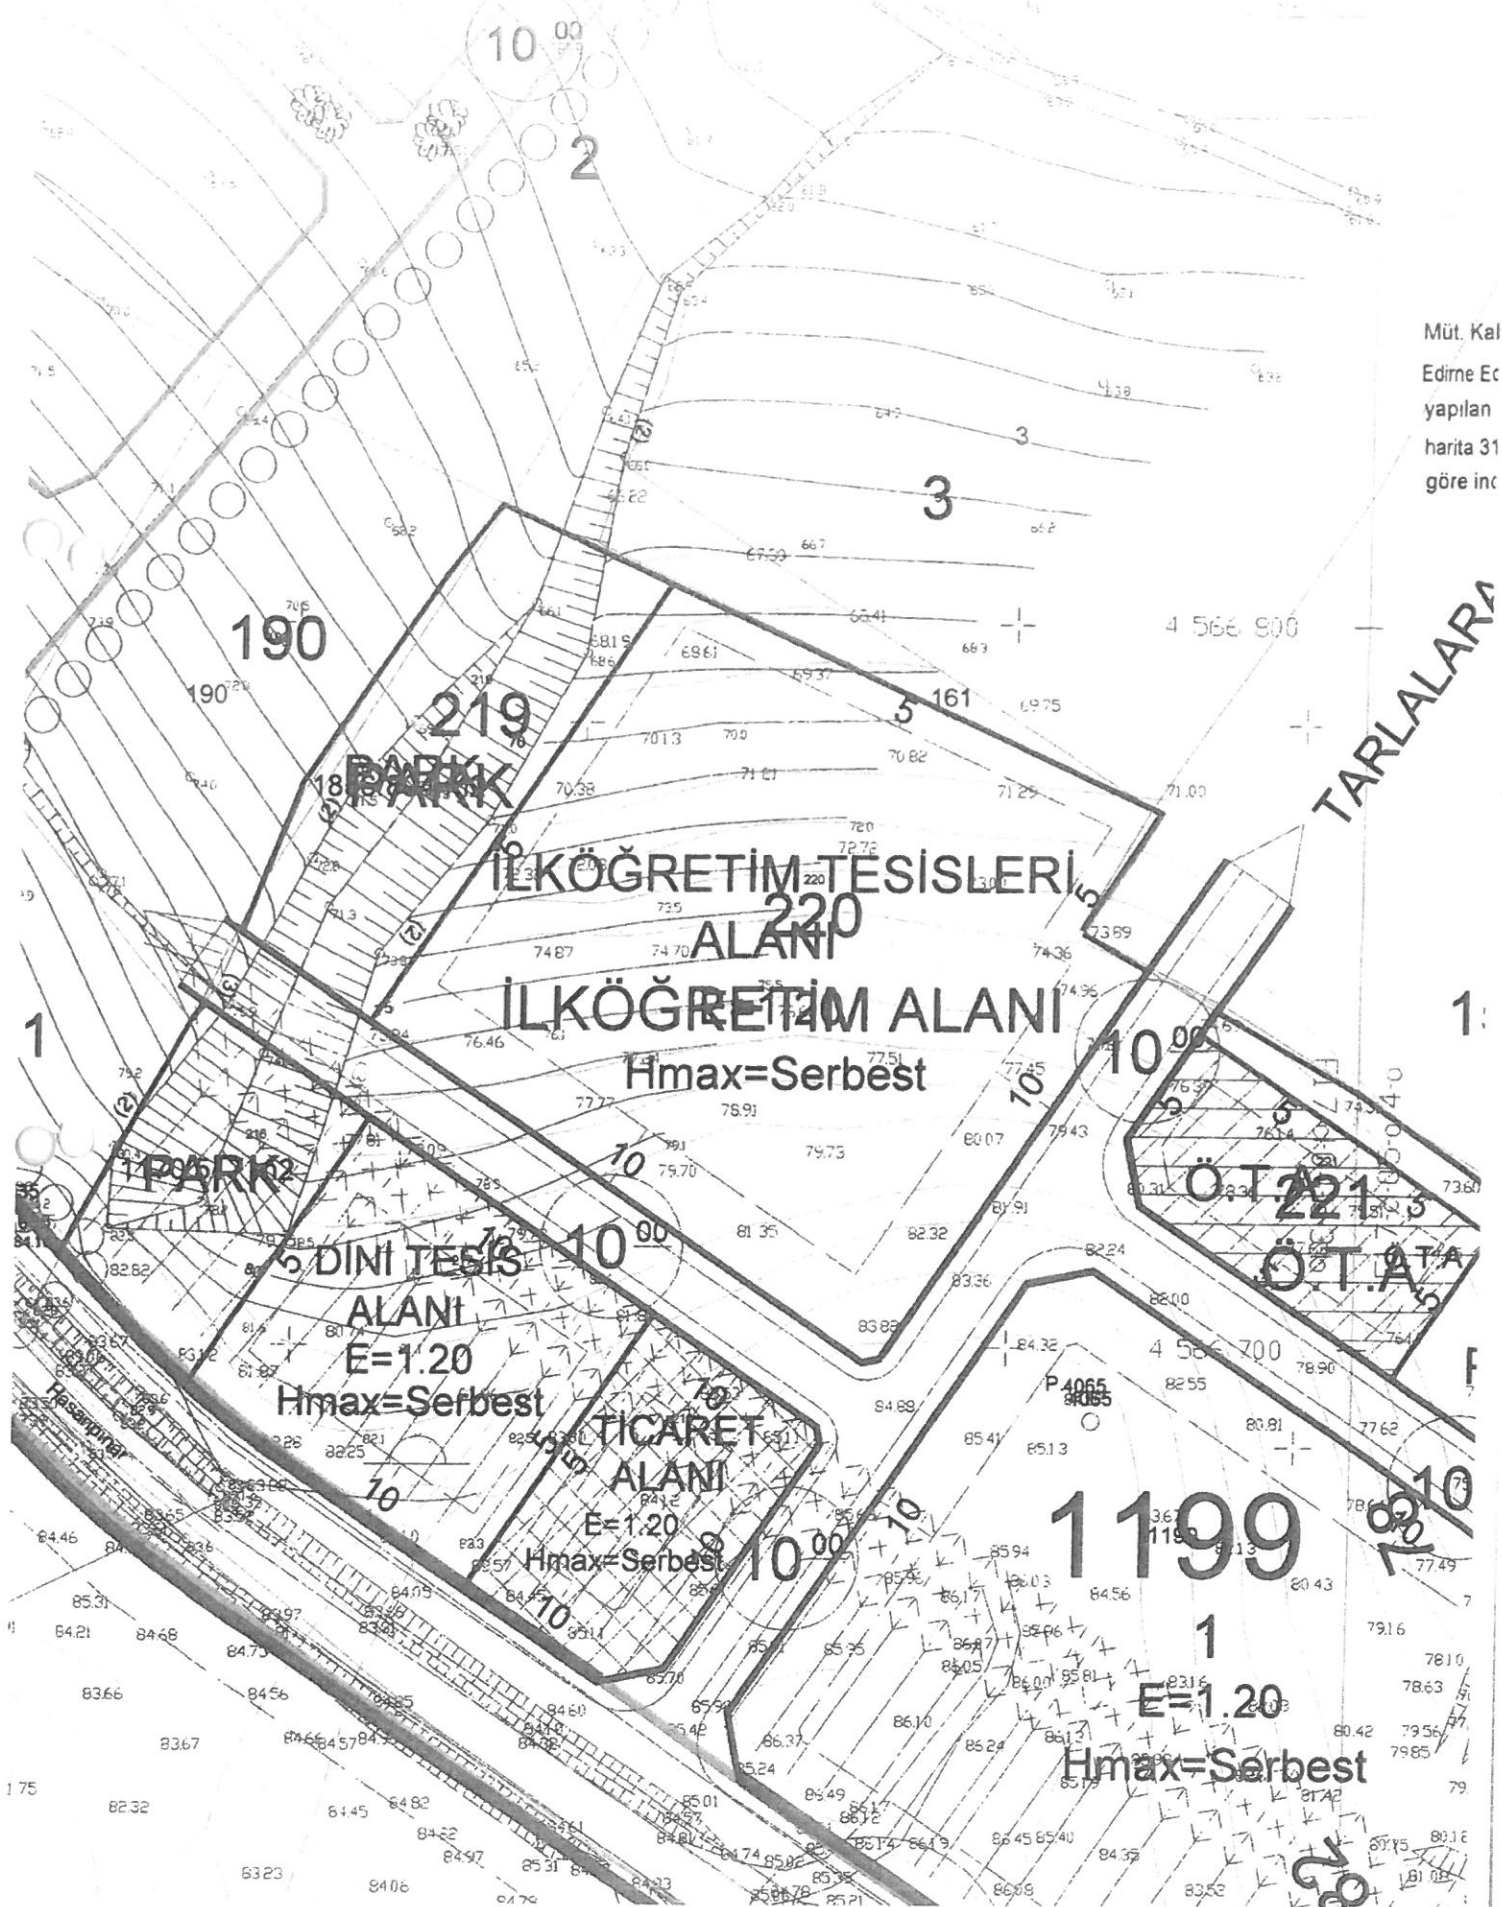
10.00

2

Müt. Kal
Edirne Ed
yapılan
harita 31
göre inc

3

3

190

190

219

PARK

İLKÖĞRETİM TESİSLERİ ALANI

220

İLKÖĞRETİM ALANI
Hmax=Serbest

161

5

TARLALARA

4 566 800

10.00

1

PARK

DİNİ TESİS ALANI
E=1.20
Hmax=Serbest

10.00

TİCARET ALANI
E=1.20
Hmax=Serbest

10.00

Ö.T.A.

221

Ö.T.A.

4 566 700

P4065

1199

1
E=1.20
Hmax=Serbest

Hasanpınar

10